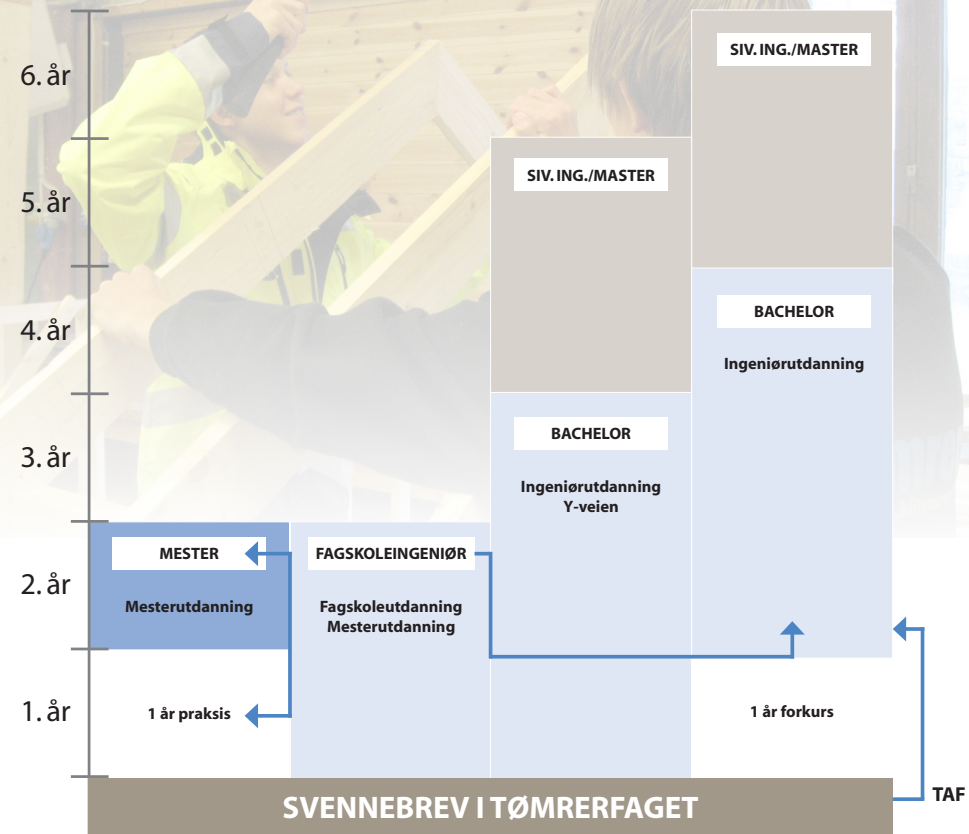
6. år

5. år

4. år

3. år

2. år

1. år

SIV. ING./MASTER

SIV. ING./MASTER

BACHELOR

Ingeniørutdanning

BACHELOR

Ingeniørutdanning Y-veien

MESTER

Mesterutdanning

FAGSKOLEINGENIØR

Fagskoleutdanning Mesterutdanning

1 år praksis

1 år forkurs

SVENNEBREV I TØMRERFAGET

TAF